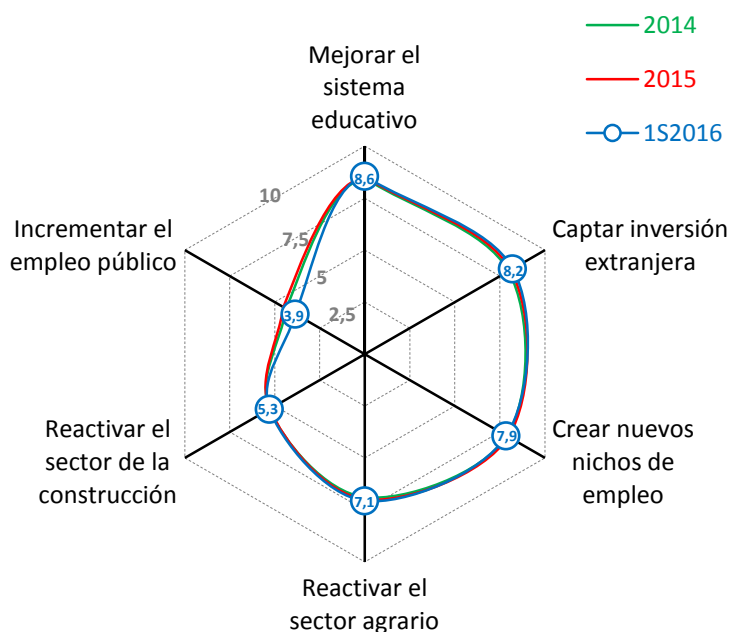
2014
2015
1S2016

Mejorar el sistema educativo
Captar inversión extranjera
Crear nuevos nichos de empleo
Reactivar el sector agrario
Reactivar el sector de la construcción
Incrementar el empleo público

10
7,5
5
2,5

8,6
8,2
7,9
7,1
5,3
3,9